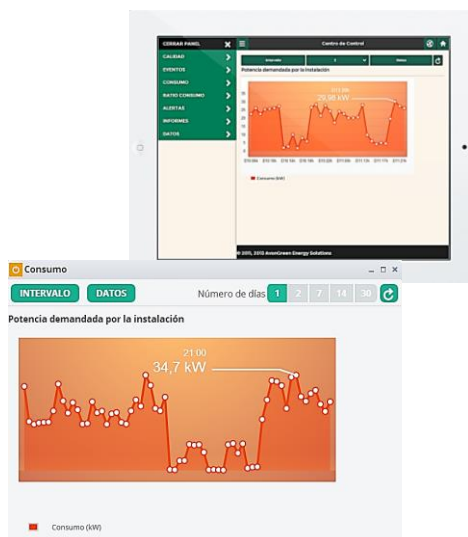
CERRAR PANEL
CALIDAD
EVENTOS
CONSUMO
RATIO CONSUMO
ALERTAS
INFORMES
DATOS
Centro de Control
Potencia demandada por la instalación
29,98 kW
Consumo (kW)
© 2011, 2013 AvanGreen Energy Solutions

Consumo
INTERVALO
DATOS
Número de días
1
2
7
14
30
Potencia demandada por la instalación
21:00
34,7 kW
Consumo (kW)